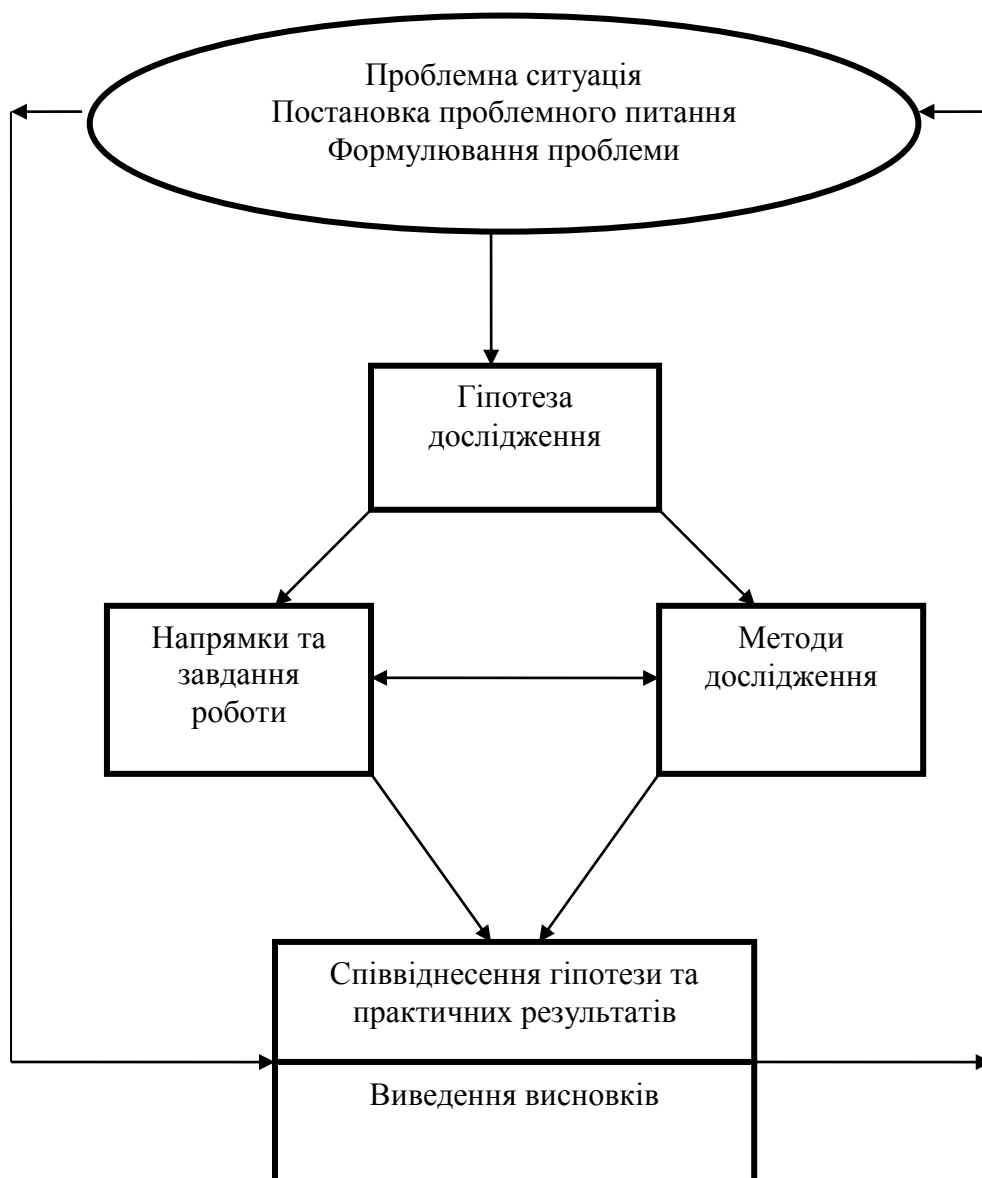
Проблемна ситуація
Постановка проблемного питання
Формулювання проблеми

Гіпотеза дослідження

Напрямки та завдання роботи

Методи дослідження

Співвіднесення гіпотези та практичних результатів

Виведення висновків